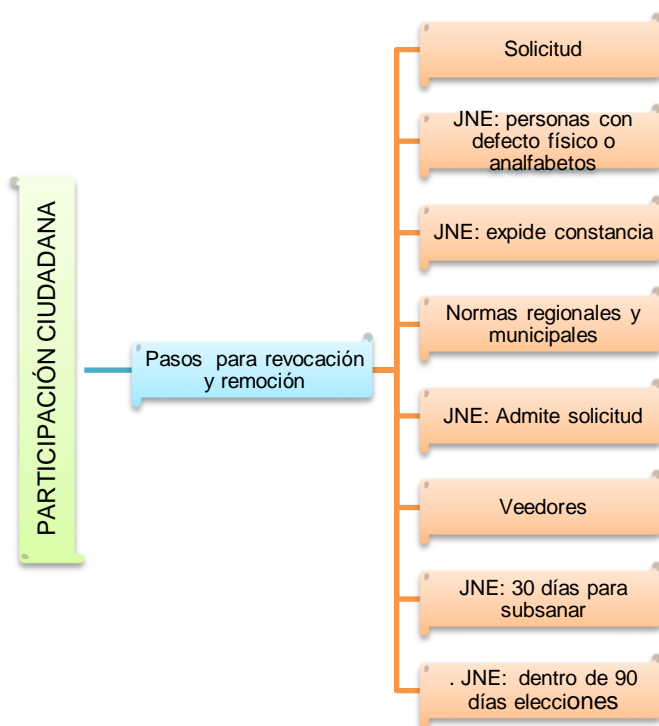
PARTICIPACIÓN CIUDADANA

Pasos para revocación y remoción

Solicitud

JNE: personas con defecto físico o analfabetos

JNE: expide constancia

Normas regionales y municipales

JNE: Admite solicitud

Veedores

JNE: 30 días para subsanar

. JNE: dentro de 90 días elecciones